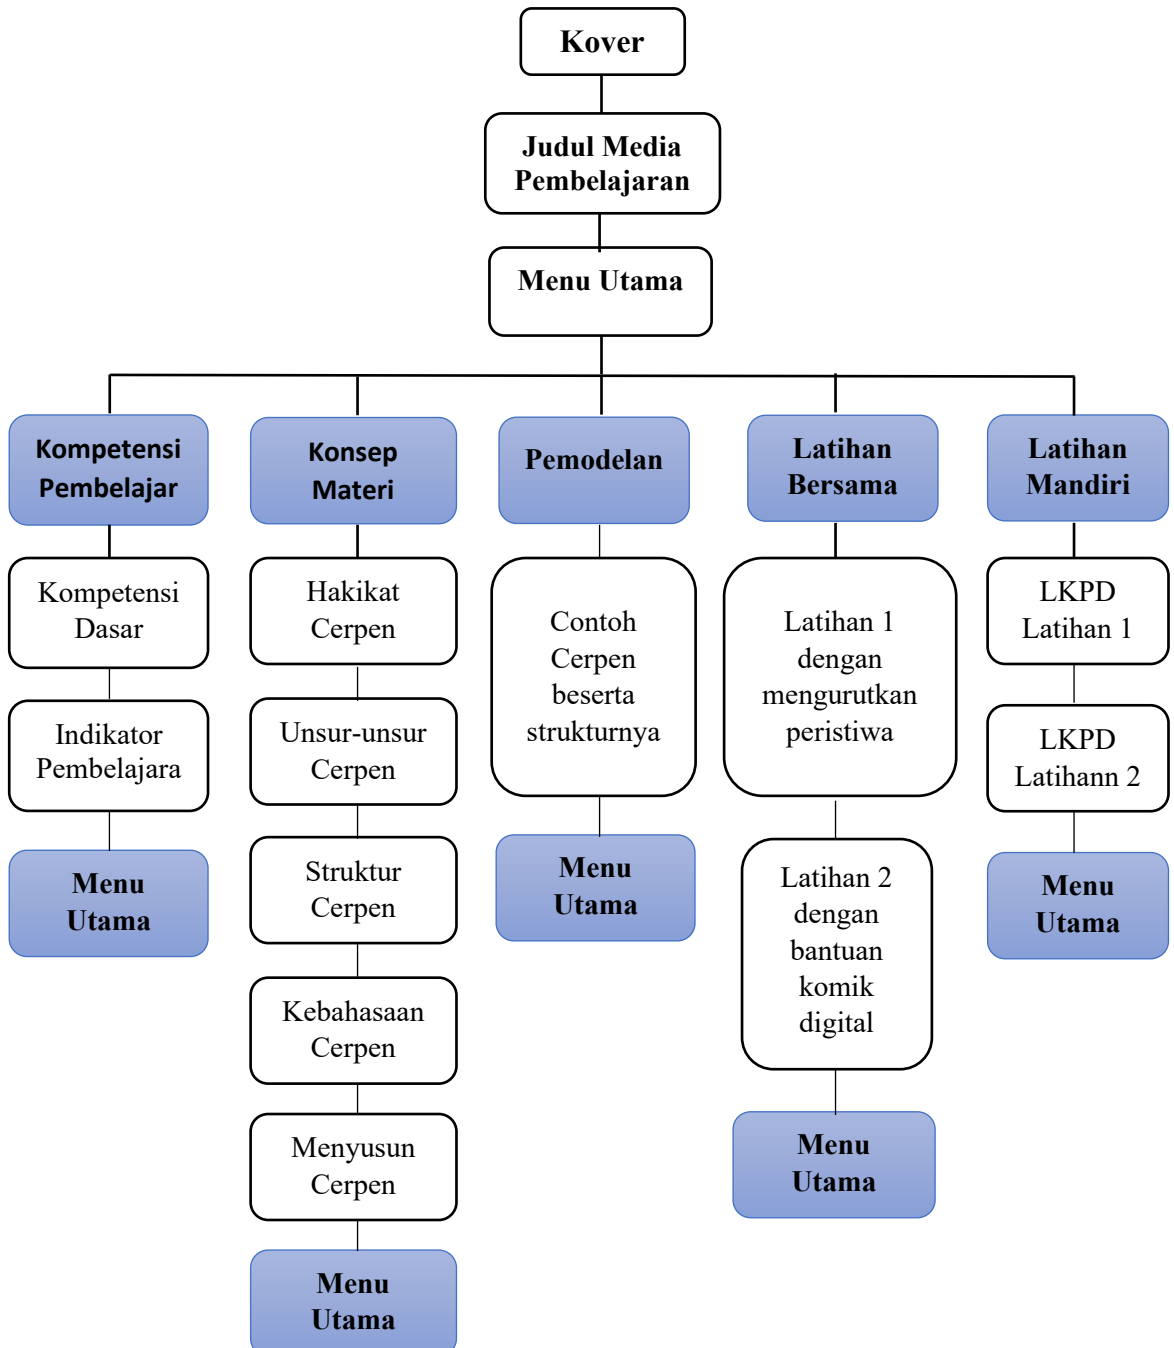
Kover

Judul Media Pembelajaran

Menu Utama

Kompetensi Pembelajar

Kompetensi Dasar

Indikator Pembelajara

Menu Utama

Konsep Materi

Hakikat Cerpen

Unsur-unsur Cerpen

Struktur Cerpen

Kebahasaan Cerpen

Menyusun Cerpen

Menu Utama

Pemodelan

Contoh Cerpen beserta strukturnya

Menu Utama

Latihan Bersama

Latihan 1 dengan mengurutkan peristiwa

Latihan 2 dengan bantuan komik digital

Menu Utama

Latihan Mandiri

LKPD Latihan 1

LKPD Latihann 2

Menu Utama